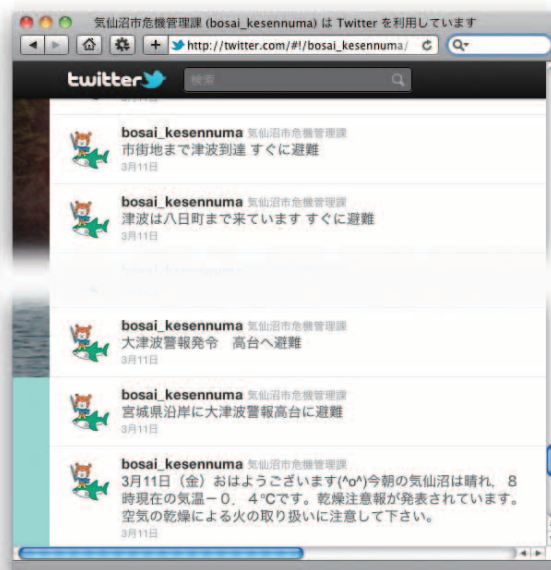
気仙沼市危機管理課 (bosai_kesennuma) は Twitter を利用しています

http://twitter.com/#!/bosai_kesennuma/

twitter 検索

3月11日

bosai_kesennuma 気仙沼市危機管理課
市街地まで津波到達 すぐに避難
3月11日

bosai_kesennuma 気仙沼市危機管理課
津波は八日町まで来ています すぐに避難
3月11日

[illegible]

bosai_kesennuma 気仙沼市危機管理課
大津波警報発令　高台へ避難
3月11日

bosai_kesennuma 気仙沼市危機管理課
宮城県沿岸に大津波警報高台に避難
3月11日

bosai_kesennuma 気仙沼市危機管理課
3月11日（金）おはようございます(^o^)今朝の気仙沼は晴れ、８時現在の気温－０．４℃です。乾燥注意報が発表されています。空気の乾燥による火の取り扱いに注意して下さい。
3月11日